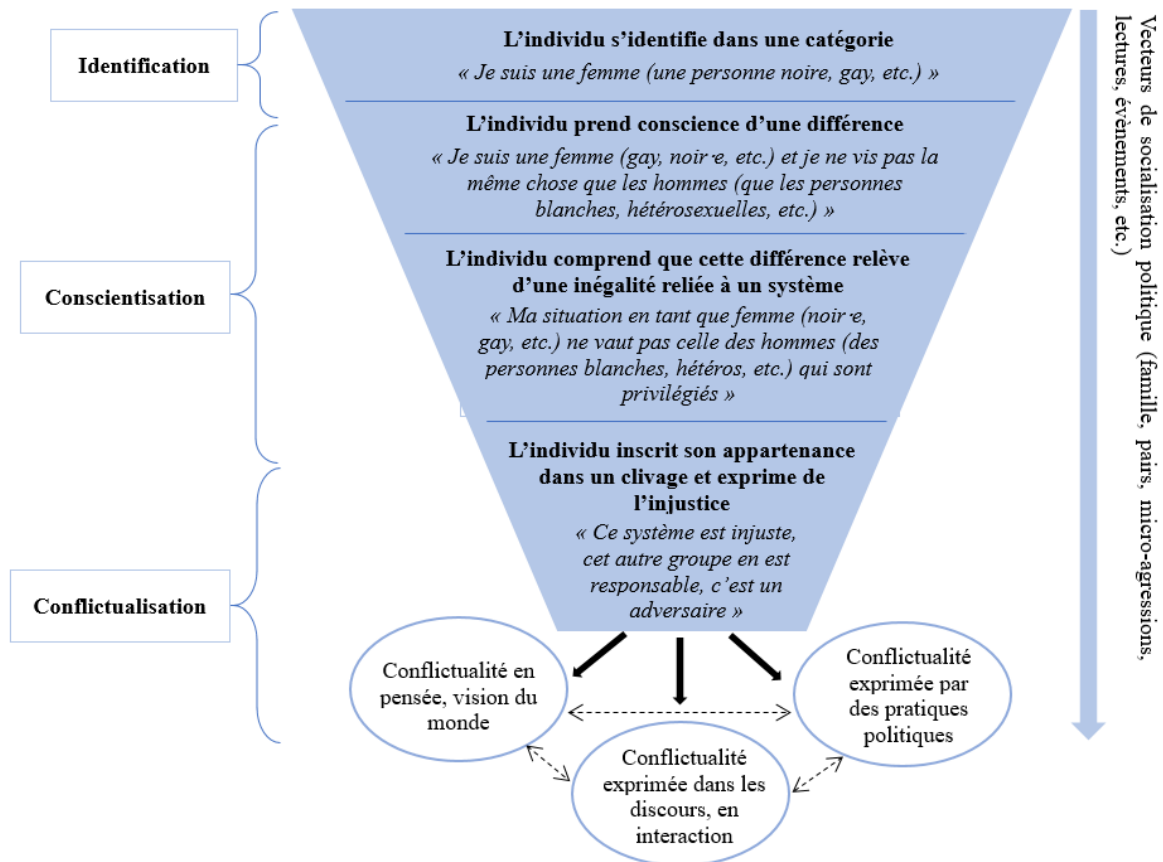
Identification

L'individu s'identifie dans une catégorie

« Je suis une femme (une personne noire, gay, etc.) »

Conscientisation

L'individu prend conscience d'une différence

« Je suis une femme (gay, noir·e, etc.) et je ne vis pas la même chose que les hommes (que les personnes blanches, hétérosexuelles, etc.) »

L'individu comprend que cette différence relève d'une inégalité reliée à un système

« Ma situation en tant que femme (noir·e, gay, etc.) ne vaut pas celle des hommes (des personnes blanches, hétéros, etc.) qui sont privilégiés »

Conflictualisation

L'individu inscrit son appartenance dans un clivage et exprime de l'injustice

« Ce système est injuste, cet autre groupe en est responsable, c'est un adversaire »

Conflictualité en pensée, vision du monde

Conflictualité exprimée par des pratiques politiques

Conflictualité exprimée dans les discours, en interaction

Vecteurs de socialisation politique (famille, pairs, micro-agressions, lectures, événements, etc.)